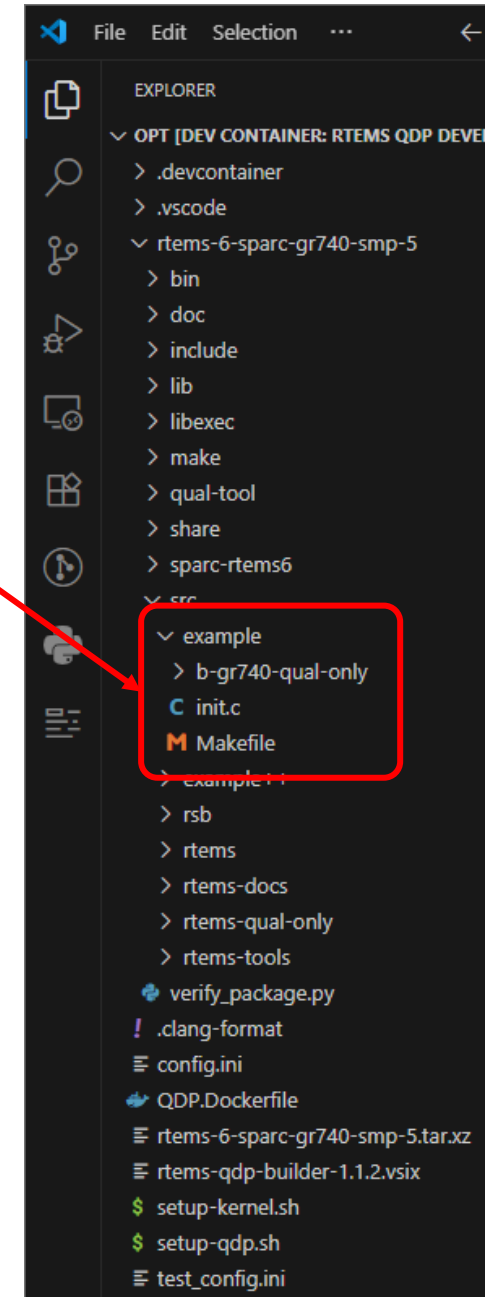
File Edit Selection ···

EXPLORER

OPT [DEV CONTAINER: RTEMS QDP DEVE

> .devcontainer
> .vscode
rtems-6-sparc-gr740-smp-5
> bin
> doc
> include
> lib
> libexec
> make
> qual-tool
> share
> sparc-rtems6
src
example
> b-gr740-qual-only
C init.c
M Makefile
> example++
> rsb
> rtems
> rtems-docs
> rtems-qual-only
> rtems-tools
verify_package.py
! .clang-format
config.ini
QDP.Dockerfile
rtems-6-sparc-gr740-smp-5.tar.xz
rtems-qdp-builder-1.1.2.vsix
$ setup-kernel.sh
$ setup-qdp.sh
test_config.ini